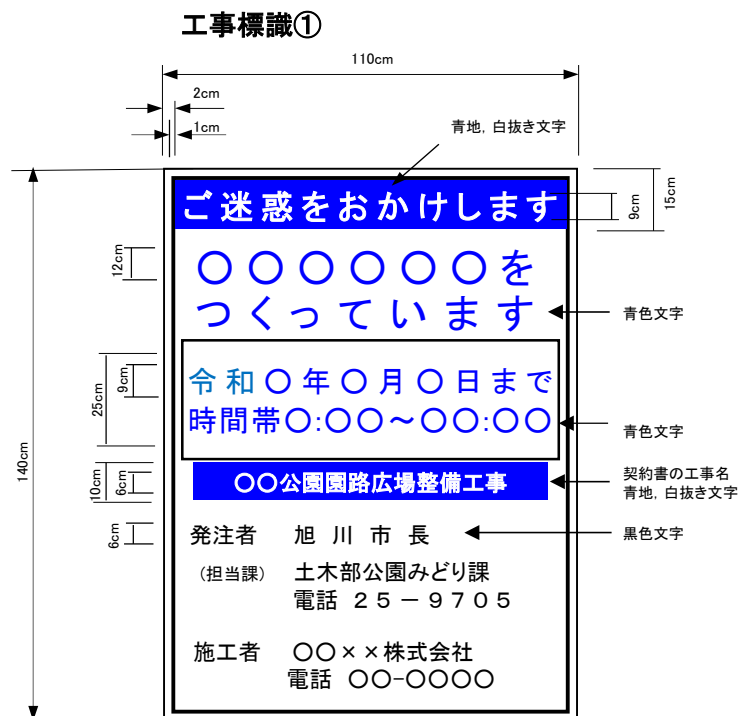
工事標識①

110cm

2cm

1cm

青地，白抜き文字

ご迷惑をおかけします

9cm

15cm

12cm

○○○○○○を
つくっています

青色文字

25cm

9cm

令和○年○月○日まで
時間帯○:○○～○○:○○

青色文字

140cm

10cm

6cm

○○公園園路広場整備工事

契約書の工事名
青地，白抜き文字

6cm

発注者　旭川市長

黒色文字

（担当課）　土木部公園みどり課
電話　２５－９７０５

施工者　○○××株式会社
電話　○○-○○○○